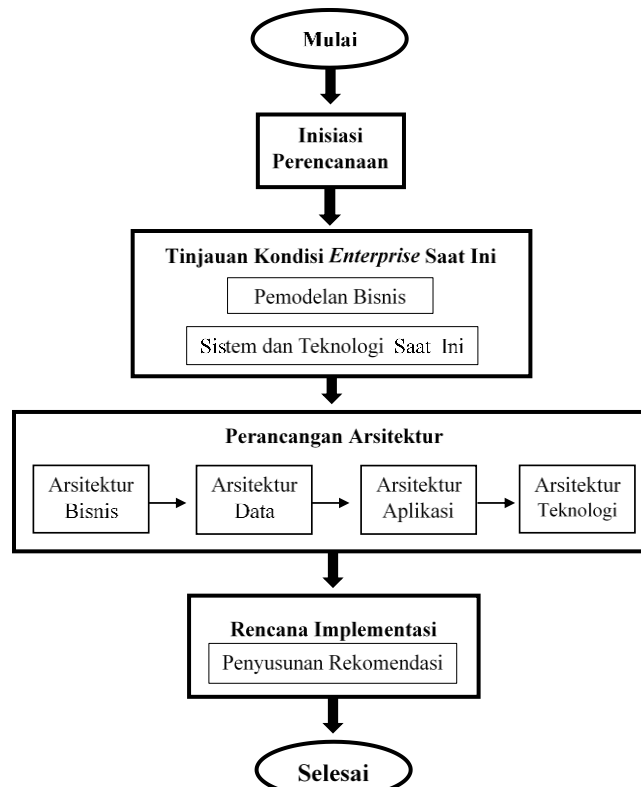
Mulai

Inisiasi Perencanaan

Tinjauan Kondisi *Enterprise* Saat Ini

Pemodelan Bisnis

Sistem dan Teknologi Saat Ini

Perancangan Arsitektur

Arsitektur Bisnis

Arsitektur Data

Arsitektur Aplikasi

Arsitektur Teknologi

Rencana Implementasi

Penyusunan Rekomendasi

Selesai